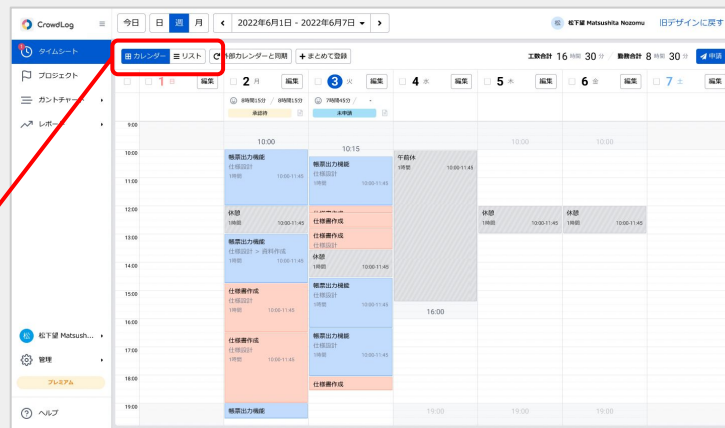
CrowdLog
タイムシート
プロジェクト
ガントチャート
レポート
松下望 Matsush...
管理
プレミアム
ヘルプ

今日 日 週 月 2022年6月1日 - 2022年6月7日
松下望 Matsushita Nozomu 旧デザインに戻す
カレンダー リスト 外部カレンダーと同期 + まとめて登録
工数合計 16 時間 30 分 / 勤務合計 8 時間 30 分 申請

1 日 編集
2 月 編集 8時間15分 / 8時間15分 承認待
3 火 編集 7時間45分 / - 未申請
4 水 編集
5 木 編集
6 金 編集
7 土 編集

9:00
10:00
11:00
12:00
13:00
14:00
15:00
16:00
17:00
18:00
19:00

10:00
10:15
10:00
10:00

帳票出力機能 仕様設計 1時間 10:00-11:45
帳票出力機能 仕様設計 1時間 10:00-11:45
午前休 1時間 10:00-11:45
休憩 1時間 10:00-11:45
仕様書作成
仕様書作成 仕様設計
休憩 1時間 10:00-11:45
休憩 1時間 10:00-11:45
帳票出力機能 仕様設計 > 資料作成 1時間 10:00-11:45
休憩 1時間 10:00-11:45
仕様書作成 仕様設計 1時間 10:00-11:45
帳票出力機能 仕様設計 1時間 10:00-11:45
16:00
仕様書作成 仕様設計 1時間 10:00-11:45
帳票出力機能 仕様設計 1時間 10:00-11:45
仕様書作成
帳票出力機能
19:00
19:00
19:00